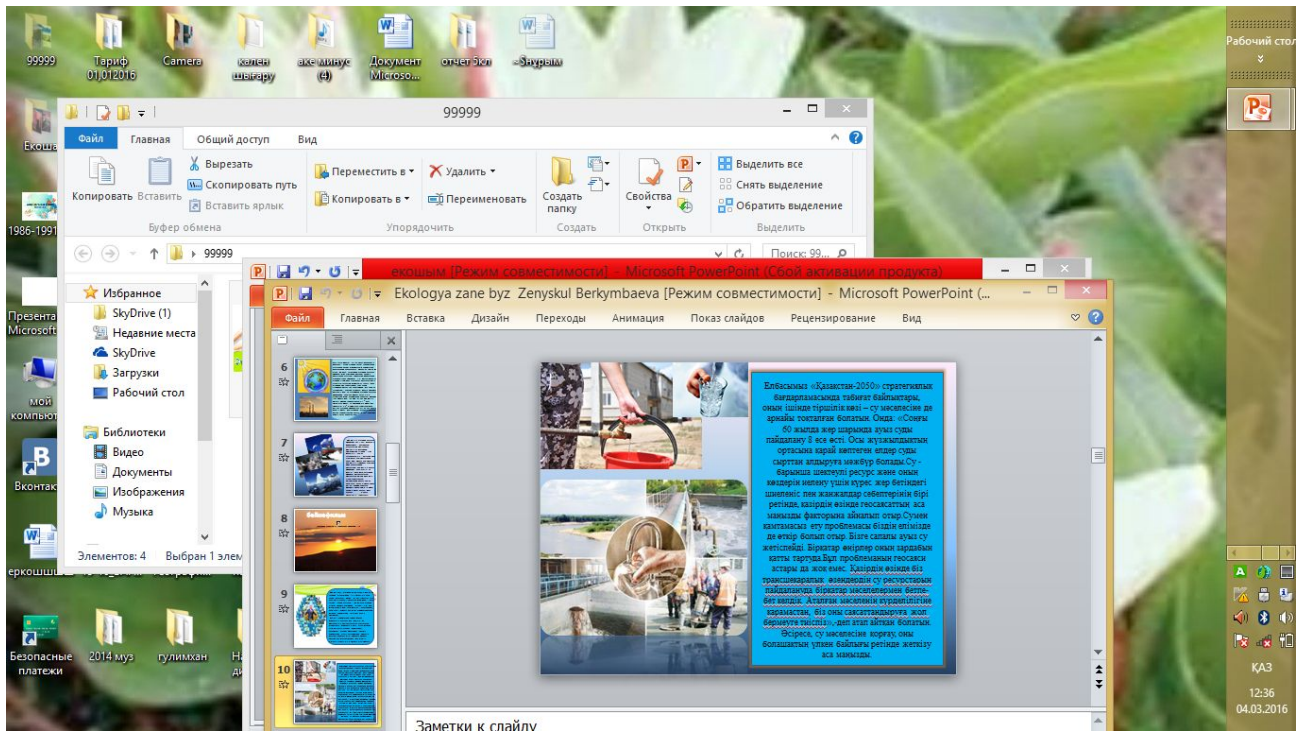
99999

Тариф 01,012016

Camera

кәлен шығару

әке минус (4)

Документ Microso...

отчет экл

~$нұрым

Екоша

1986-1991

Презента Microsoft

мой компьют

Вконтак

еркошш

Безопасные платежи

2014 муз

гулимхан

Рабочий стол

99999

Файл Главная Общий доступ Вид

Копировать Вставить Вырезать Скопировать путь Вставить ярлык Буфер обмена

Переместить в Копировать в Удалить Переименовать Упорядочить

Создать папку Создать

Свойства Открыть

Выделить все Снять выделение Обратить выделение Выделить

99999

Поиск: 99...

Избранное
SkyDrive (1)
Недавние места
SkyDrive
Загрузки
Рабочий стол

Библиотеки
Видео
Документы
Изображения
Музыка

Элементов: 4 Выбран 1 элем

екошым [Режим совместимости] - Microsoft PowerPoint (Сбой активации продукта)

Ekologya zane byz Zenyskul Berkymbaeva [Режим совместимости] - Microsoft PowerPoint (...

Файл Главная Вставка Дизайн Переходы Анимация Показ слайдов Рецензирование Вид

6
7
8
9
10

Елбасымыз «Қазақстан-2050» стратегиялық бағдарламасында табиғат байлықтары, оның ішінде тіршілік көзі – су мәселесіне де арнайы тоқталған болатын. Онда: «Соңғы 60 жылда жер шарында ауыз суды пайдалану 8 есе өсті. Осы жүзжылдықтың ортасына қарай көптеген елдер суды сырттан алдыруға мәжбүр болады.Су - барынша шектеулі ресурс және оның көздерін иелену үшін күрес жер бетіндегі шиеленіс пен жанжалдар себептерінің бірі ретінде, қазірдің өзінде геосаясаттың аса маңызды факторына айналып отыр.Сумен қамтамасыз ету проблемасы біздің еліміздеде өткір болып отыр. Бізге сапалы ауыз су жетіспейді. Бірқатар өңірлер оның зардабын қатты тартуда.Бұл проблеманың геосаяси астары да жоқ емес. Қазірдің өзінде біз трансшекаралық өзендердің су ресурстарын пайдалануда бірқатар мәселелермен бетпе-бет келдік. Аталған мәселенің күрделілігіне қарамастан, біз оны саясаттандыруға жол бермеуге тиіспіз», -деп атап айтқан болатын. Әсіресе, су мәселесіне қорғау, оны болашақтың ұлken байлығы ретінде жеткізу аса маңызды.

Заметки к слайду

ҚАЗ
12:36
04.03.2016